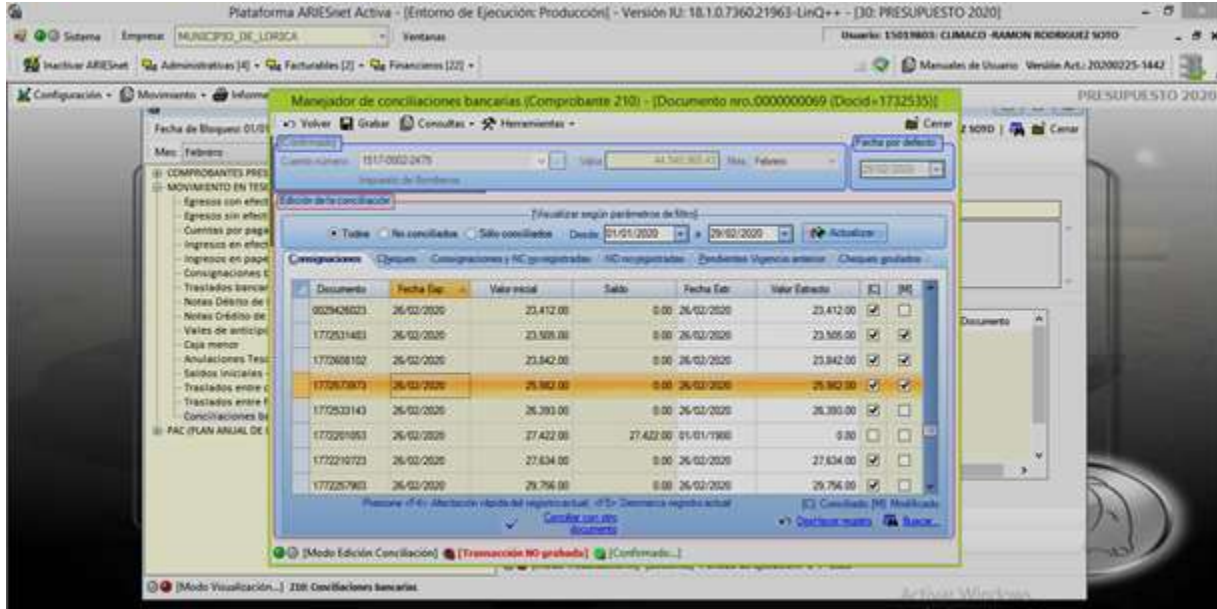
Plataforma ARIESnet Activa - [Entorno de Ejecución: Producción] - Versión IU: 18.1.0.7360.21963-LinQ++ - [30: PRESUPUESTO 2020]

Sistema | Empresa: MUNICIPIO_DE_LORICA | Ventanas

Usuario: 15039803: CLIMACO -RAMON RODRIGUEZ SOTO

Inactivar ARIESnet | Administrativas [4] | Facturables [2] | Financieros [22]

Manuales de Usuario | Versión Act.: 20200225-1442

Configuración | Movimiento | Informes

PRESUPUESTO 2020

Fecha de Bloqueo: 01/0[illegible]

Mes: Febrero

COMPROBANTES PRES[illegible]
MOVIMIENTO EN TES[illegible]
Egresos con efect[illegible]
Egresos sin efect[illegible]
Cuentas por paga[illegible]
Ingresos en efect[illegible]
Ingresos en pape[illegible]
Consignaciones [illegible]
Traslados bancar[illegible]
Notas Débito de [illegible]
Notas Crédito de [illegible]
Vales de anticip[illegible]
Caja menor
Anulaciones Teso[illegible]
Saldos iniciales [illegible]
Traslados entre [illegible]
Traslados entre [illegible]
Conciliaciones b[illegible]
PAC (PLAN ANUAL DE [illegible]

Z SOTO | Cerrar

Manejador de conciliaciones bancarias (Comprobante 210) - [Documento nro.0000000069 (Docid=1732535)]

Volver | Grabar | Consultas | Herramientas | Cerrar

Cuenta número: 1517-0002-2479 | Valor: 44.540.969.43 | Mes: Febrero

Impuesto de Bomberos

Fecha por defecto
29/02/2020

Edición de la conciliación

Visualizar según parámetros de filtro
Todos | No conciliados | Sólo conciliados | Desde: 01/01/2020 | a 29/02/2020 | Actualizar

Consignaciones | Cheques | Consignaciones y NC no registradas | ND no registradas | Pendientes Vigencias anterior | Cheques girados

| Documento | Fecha Exp | Valor inicial | Saldo | Fecha Extr | Valor Extracto | [C] | [M] |
|---|---|---|---|---|---|---|---|
| 0029426023 | 26/02/2020 | 23.412.00 | 0.00 | 26/02/2020 | 23.412.00 | ☑ | ☐ |
| 1772531403 | 26/02/2020 | 23.505.00 | 0.00 | 26/02/2020 | 23.505.00 | ☑ | ☑ |
| 1772608102 | 26/02/2020 | 23.842.00 | 0.00 | 26/02/2020 | 23.842.00 | ☑ | ☐ |
| 1772573973 | 26/02/2020 | 25.982.00 | 0.00 | 26/02/2020 | 25.982.00 | ☑ | ☑ |
| 1772533143 | 26/02/2020 | 26.393.00 | 0.00 | 26/02/2020 | 26.393.00 | ☑ | ☐ |
| 1772201053 | 26/02/2020 | 27.422.00 | 27.422.00 | 01/01/1900 | 0.00 | ☐ | ☐ |
| 1772210723 | 26/02/2020 | 27.634.00 | 0.00 | 26/02/2020 | 27.634.00 | ☑ | ☐ |
| 1772257903 | 26/02/2020 | 29.756.00 | 0.00 | 26/02/2020 | 29.756.00 | ☑ | ☐ |

Presione <F4> Afectación rápida del registro actual. <F5> Desmarca registro actual

[C] Conciliado [M] Modificado

Conciliar con otro documento

Deshacer registro | Buscar...

Documento

[Modo Edición Conciliación] | [Transacción NO grabada] | [Confirmado...]

[Modo Visualización...] 210: Conciliaciones bancarias

Activar Windows